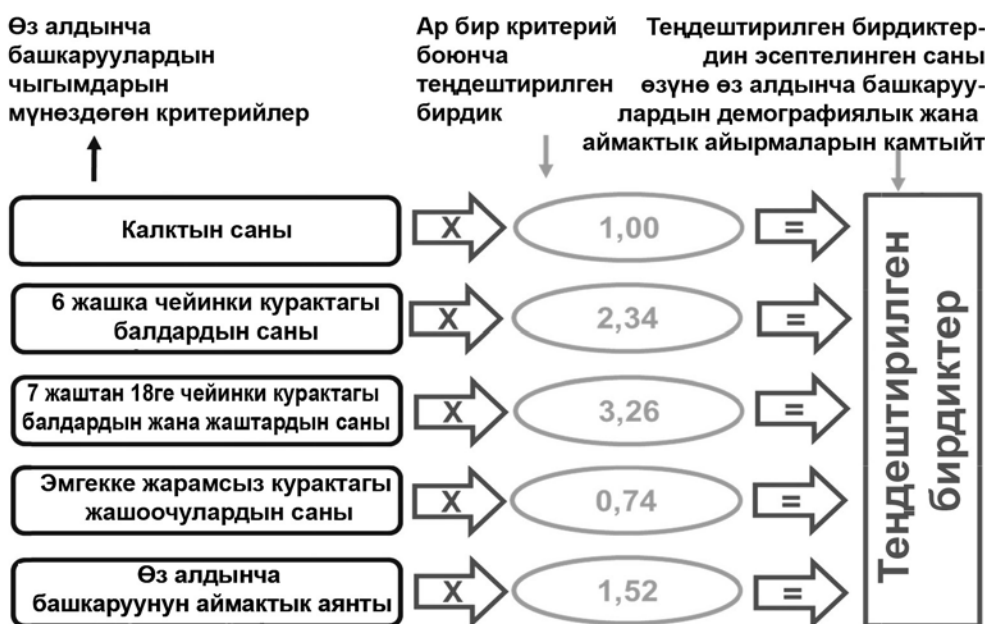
Өз алдынча башкаруулардын чыгымдарын мүнөздөгөн критерийлер

Ар бир критерий боюнча теңдештирилген бирдик

Теңдештирилген бирдиктердин эсептелинген саны өзүнө өз алдынча башкаруулардын демографиялык жана аймактык айырмаларын камтыйт

Калктын саны
X
1,00
=

6 жашка чейинки курактагы балдардын саны
X
2,34
=

7 жаштан 18ге чейинки курактагы балдардын жана жаштардын саны
X
3,26
=

Эмгекке жарамсыз курактагы жашоочулардын саны
X
0,74
=

Өз алдынча башкаруунун аймактык аянты
X
1,52
=

Теңдештирилген бирдиктер